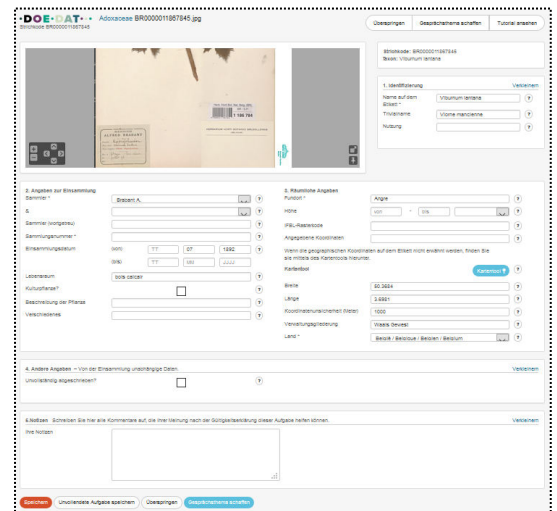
DOE·DAT Adoxaceae BR0000011867845.jpg
Strichcode BR0000011867845

Überspringen | Gesprächsthema schaffen | Tutorial ansehen

Strichcode: BR0000011867845
Taxon: Viburnum lantana

1. Identifizierung Verkleinern
Name auf dem Etikett * Viburnum lantana
Trivialname Viorne mancienne
Nutzung

2. Angaben zur Einsammlung
Sammler * Brabant A.
& 
Sammler (wortgetreu)
Sammlungsnummer
Einsammlungsdatum (von) TT 07 1992
(bis) TT MM JJJJ
Lebensraum bois calcair
Kulturpflanze?
Beschreibung der Pflanze
Verschiedenes

3. Räumliche Angaben
Fundort * Angre
Höhe von - bis
IFBL-Rastercode
Angegebene Koordinaten
Wenn die geographischen Koordinaten auf dem Etikett nicht erwähnt werden, finden Sie sie mittels des Kartentools hierunter.
Kartentool Kartentool
Breite 50.3664
Länge 3.6891
Koordinatenunsicherheit (Meter) 1000
Verwaltungsgliederung Waals Gewest
Land * Belgik / Belgique / Belgien / Belgium

4. Andere Angaben - Von der Einsammlung unabhängige Daten. Verkleinern
Unvollständig abgeschrieben?

5. Notizen Schreiben Sie hier alle Kommentare auf, die Ihrer Meinung nach der Gültigkeitserklärung dieser Aufgabe helfen können. Verkleinern
Ihre Notizen

Speichern | Unvollendete Aufgabe speichern | Überspringen | Gesprächsthema schaffen